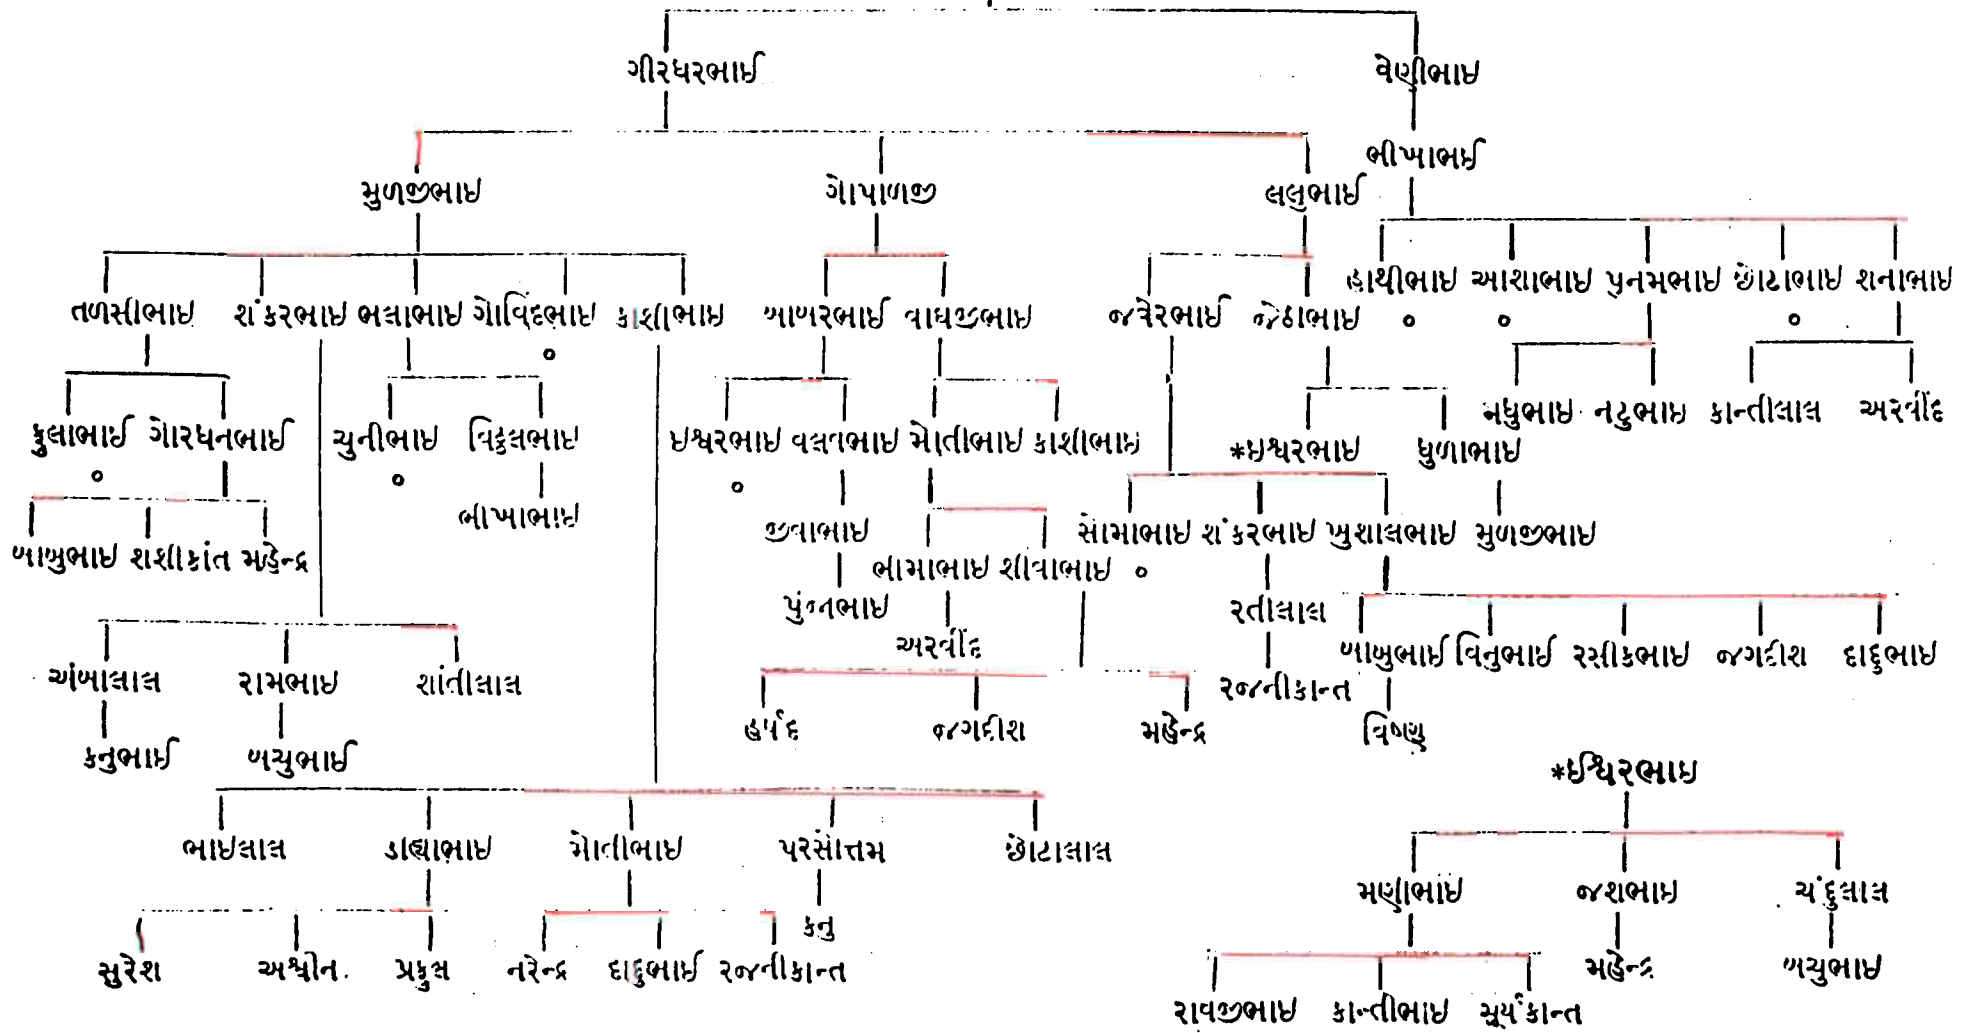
ગીરધરભાઈ
વેણીભાઇ
મુળજીભાઇ
ગોપાળજી
લલુભાઈ
ભીખાભાઈ
તળસીભાઇ
શંકરભાઇ
ભલાભાઇ
ગોવિંદભાઇ
°
કાશીભાઇ
બાળરભાઈ
વાઘજીભાઇ
જવેરભાઈ
જેઠાભાઇ
હાથીભાઇ
°
આશાભાઇ
°
પુનમભાઇ
છોટાભાઇ
°
શનાભાઇ
ફુલાભાઈ
°
ગોરધનભાઈ
ચુનીભાઇ
°
વિઠ્ઠલભાઇ
ઇશ્વરભાઇ
°
વલ્લભાઇ
મોતીભાઇ
કાશીભાઇ
*ઇશ્વરભાઇ
ધુળાભાઇ
મધુભાઇ
નટુભાઇ
કાન્તીલાલ
અરવીંદ
બાબુભાઇ
શશીકાંત
મહેન્દ્ર
ભીખાભાઇ
જીવાભાઇ
ભામાભાઇ
શીવાભાઇ
°
સોમાભાઇ
શંકરભાઇ
ખુશાલભાઇ
મુળજીભાઇ
પુંજાભાઇ
અરવીંદ
રતીલાલ
બાબુભાઈ
વિનુભાઈ
રસીકભાઇ
જગદીશ
દાદુભાઇ
અંબાલાલ
રામભાઇ
શાંતીલાલ
હર્ષદ
જગદીશ
મહેન્દ્ર
રજનીકાન્ત
વિષ્ણુ
કનુભાઈ
બચુભાઈ
*ઇશ્વરભાઇ
ભાઇલાલ
ડાહ્યાભાઇ
મોતીભાઇ
પરસોત્તમ
છોટાલાલ
મણીભાઇ
જશભાઇ
ચંદુલાલ
કનુ
સુરેશ
અશ્વીન
પ્રફુલ
નરેન્દ્ર
દાદુભાઈ
રજનીકાન્ત
મહેન્દ્ર
બચુભાઇ
રાવજીભાઇ
કાન્તીભાઇ
સુર્યકાન્ત